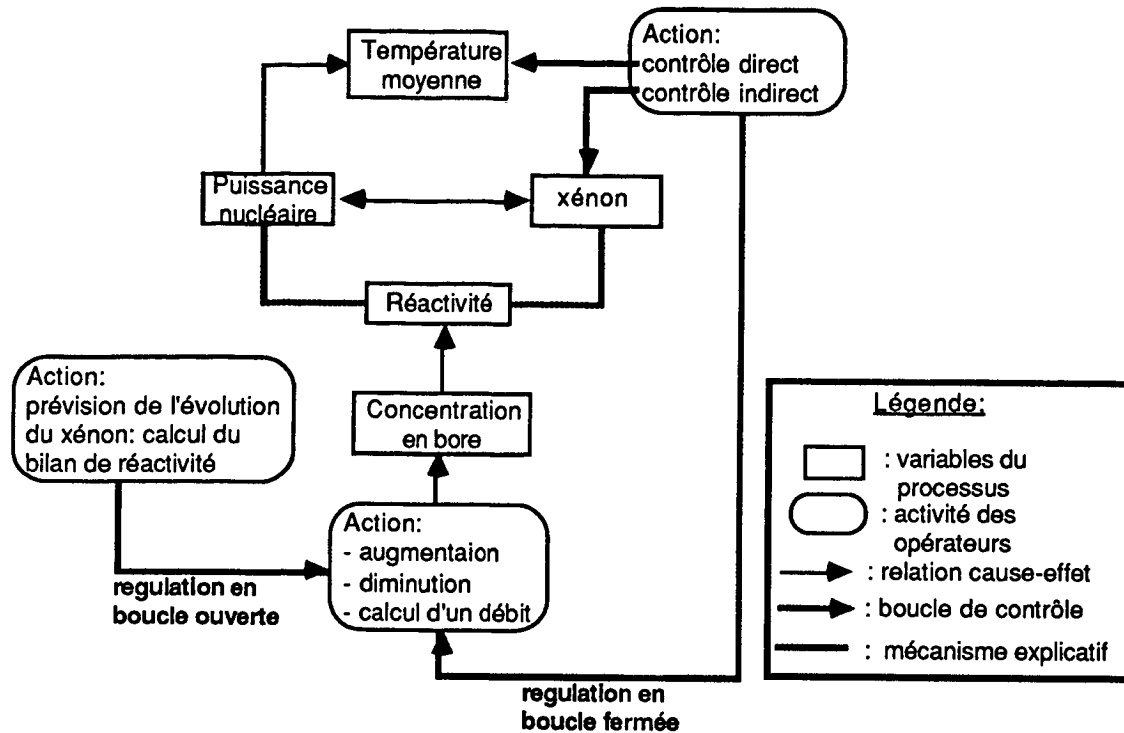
Température moyenne

Action:
contrôle direct
contrôle indirect

Puissance nucléaire

xénon

Réactivité

Action:
prévision de l'évolution du xénon: calcul du bilan de réactivité

Concentration en bore

Action:
- augmentaion
- diminution
- calcul d'un débit

regulation en boucle ouverte

regulation en boucle fermée

Légende:
: variables du processus
: activité des opérateurs
: relation cause-effet
: boucle de contrôle
: mécanisme explicatif